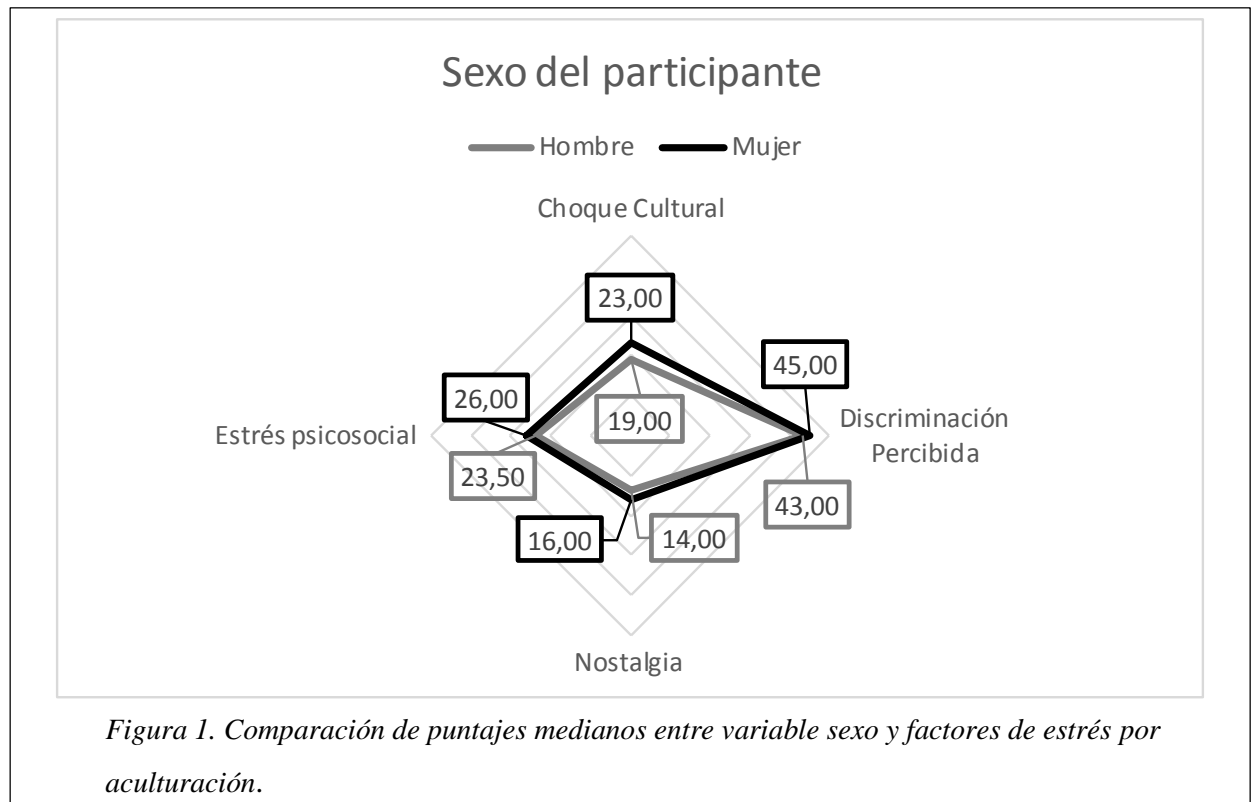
Sexo del participante

Hombre Mujer

Choque Cultural

23,00

19,00

45,00

Discriminación Percibida

43,00

26,00

Estrés psicosocial

23,50

16,00

14,00

Nostalgia

Figura 1. Comparación de puntajes medianos entre variable sexo y factores de estrés por aculturación.